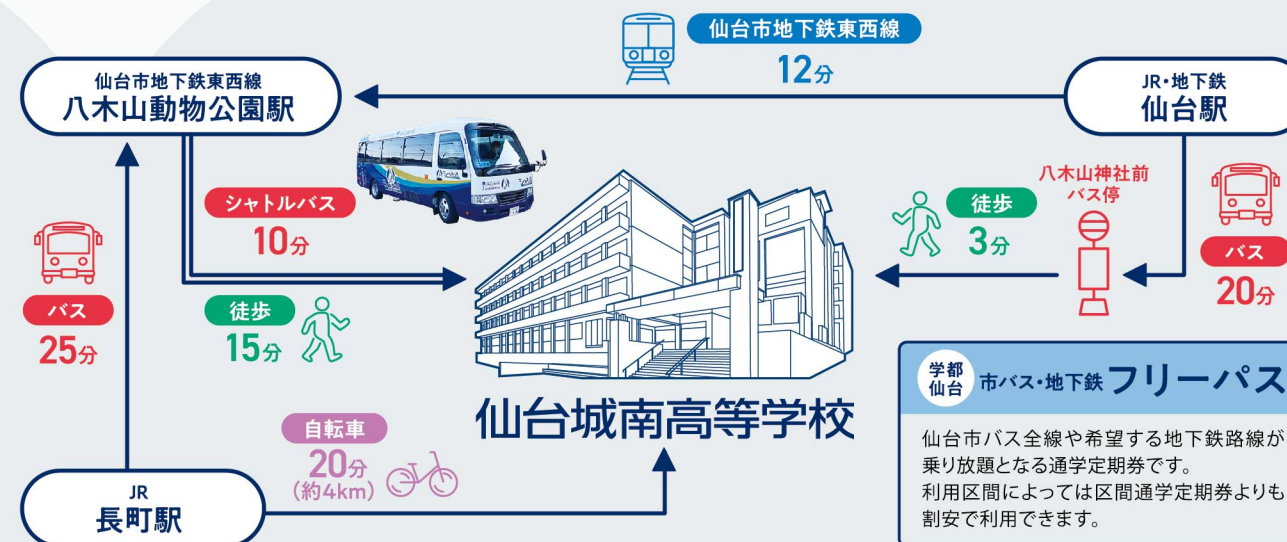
仙台市地下鉄東西線
12分

仙台市地下鉄東西線
八木山動物公園駅

JR・地下鉄
仙台駅

シャトルバス
10分

八木山神社前
バス停

徒歩
3分

バス
20分

バス
25分

徒歩
15分

学都仙台 市バス・地下鉄フリーパス

仙台市バス全線や希望する地下鉄路線が乗り放題となる通学定期券です。
利用区間によっては区間通学定期券よりも割安で利用できます。

自転車
20分
(約4km)

仙台城南高等学校

JR
長町駅